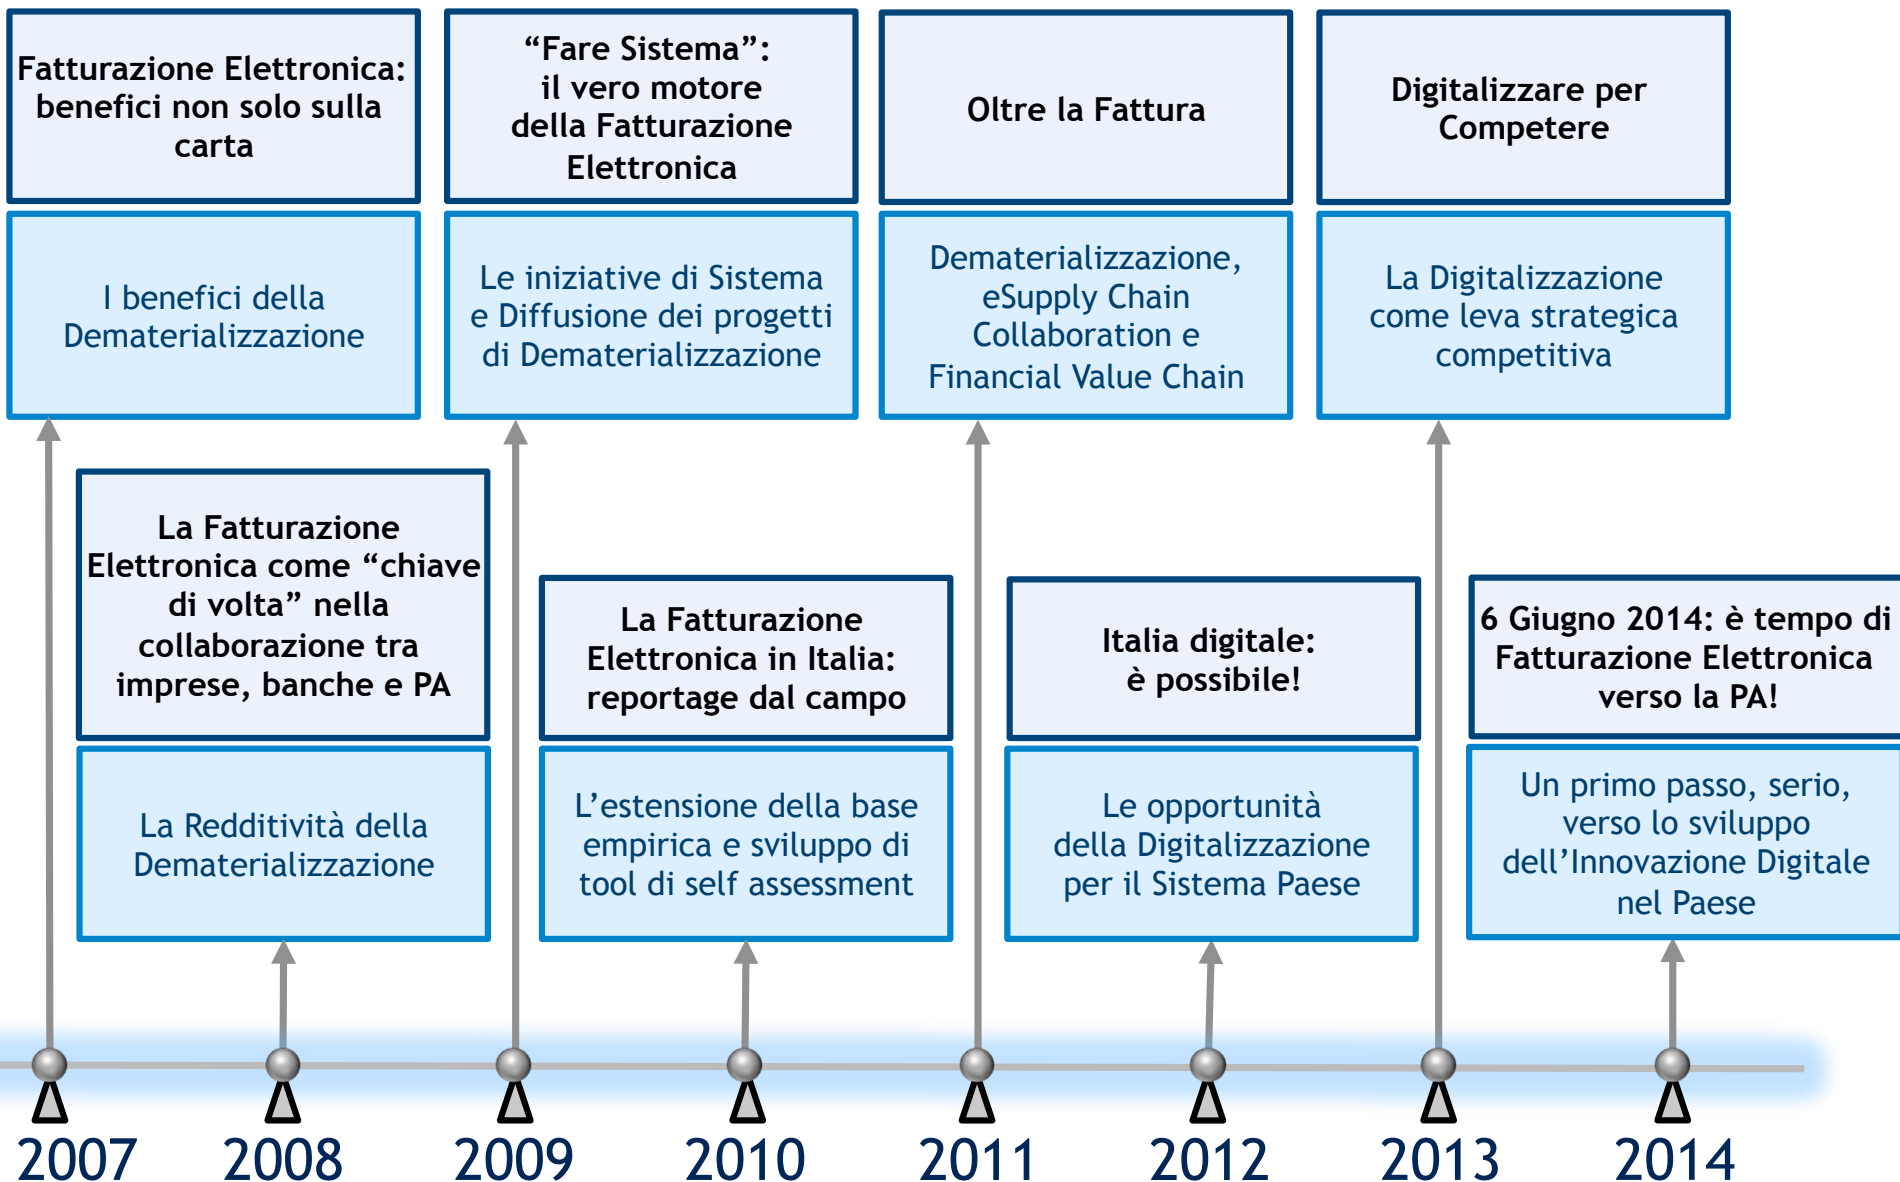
Fatturazione Elettronica: benefici non solo sulla carta

I benefici della Dematerializzazione

“Fare Sistema”: il vero motore della Fatturazione Elettronica

Le iniziative di Sistema e Diffusione dei progetti di Dematerializzazione

Oltre la Fattura

Dematerializzazione, eSupply Chain Collaboration e Financial Value Chain

Digitalizzare per Competere

La Digitalizzazione come leva strategica competitiva

La Fatturazione Elettronica come “chiave di volta” nella collaborazione tra imprese, banche e PA

La Redditività della Dematerializzazione

La Fatturazione Elettronica in Italia: reportage dal campo

L’estensione della base empirica e sviluppo di tool di self assessment

Italia digitale: è possibile!

Le opportunità della Digitalizzazione per il Sistema Paese

6 Giugno 2014: è tempo di Fatturazione Elettronica verso la PA!

Un primo passo, serio, verso lo sviluppo dell’Innovazione Digitale nel Paese

2007 2008 2009 2010 2011 2012 2013 2014